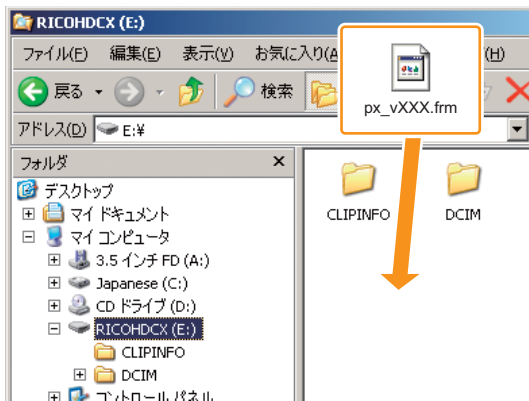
RICOHDCX (E:)

ファイル(F) 編集(E) 表示(V) お気に入り(A)

戻る 検索

アドレス(D) E:¥

フォルダ ×

デスクトップ
マイ ドキュメント
マイ コンピュータ
3.5 インチ FD (A:)
Japanese (C:)
CD ドライブ (D:)
RICOHDCX (E:)
CLIPINFO
DCIM
コントロール パネル

px_vXXX.frm

CLIPINFO DCIM